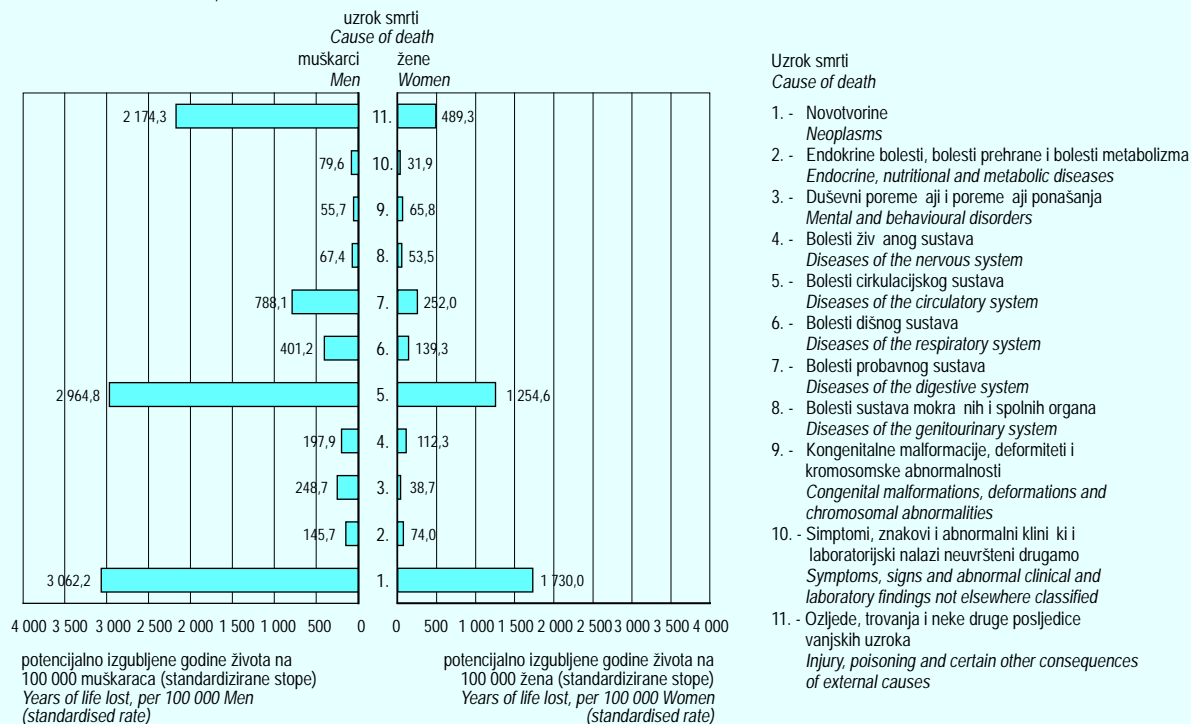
uzrok smrti
Cause of death

muškarci
Men

žene
Women

| muškarci Men | uzrok smrti | žene Women |
|---|---|---|
| 2 174,3 | 11. | 489,3 |
| 79,6 | 10. | 31,9 |
| 55,7 | 9. | 65,8 |
| 67,4 | 8. | 53,5 |
| 788,1 | 7. | 252,0 |
| 401,2 | 6. | 139,3 |
| 2 964,8 | 5. | 1 254,6 |
| 197,9 | 4. | 112,3 |
| 248,7 | 3. | 38,7 |
| 145,7 | 2. | 74,0 |
| 3 062,2 | 1. | 1 730,0 |

4 000 3 500 3 000 2 500 2 000 1 500 1 000 500 0

0 500 1 000 1 500 2 000 2 500 3 000 3 500 4 000

potencijalno izgubljene godine života na 100 000 muškaraca (standardizirane stope)
Years of life lost, per 100 000 Men (standardised rate)

potencijalno izgubljene godine života na 100 000 žena (standardizirane stope)
Years of life lost, per 100 000 Women (standardised rate)

Uzrok smrti
Cause of death

1. - Novotvorine
Neoplasms
2. - Endokrine bolesti, bolesti prehrane i bolesti metabolizma
Endocrine, nutritional and metabolic diseases
3. - Duševni poreme aji i poreme aji ponašanja
Mental and behavioural disorders
4. - Bolesti živ anog sustava
Diseases of the nervous system
5. - Bolesti cirkulacijskog sustava
Diseases of the circulatory system
6. - Bolesti dišnog sustava
Diseases of the respiratory system
7. - Bolesti probavnog sustava
Diseases of the digestive system
8. - Bolesti sustava mokra nih i spolnih organa
Diseases of the genitourinary system
9. - Kongenitalne malformacije, deformiteti i kromosomske abnormalnosti
Congenital malformations, deformations and chromosomal abnormalities
10. - Simptomi, znakovi i abnormalni klini ki i laboratorijski nalazi neuvršteni drugamo
Symptoms, signs and abnormal clinical and laboratory findings not elsewhere classified
11. - Ozljede, trovanja i neke druge posljedice vanjskih uzroka
Injury, poisoning and certain other consequences of external causes